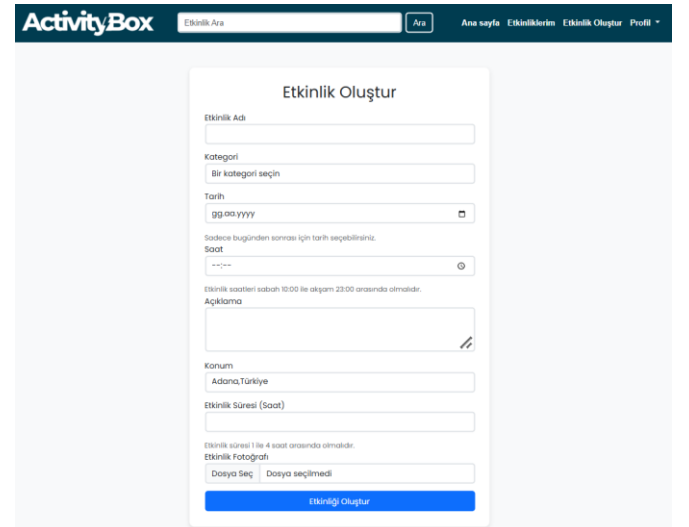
ActivityBox

Etkinlik Ara

Ara

Ana sayfa Etkinliklerim Etkinlik Oluştur Profil

Etkinlik Oluştur

Etkinlik Adı

Kategori

Bir kategori seçin

Tarih

gg.aa.yyyy

Sadece bugünden sonrası için tarih seçebilirsiniz.

Saat

--:--

Etkinlik saatleri sabah 10:00 ile akşam 23:00 arasında olmalıdır.

Açıklama

Konum

Adana,Türkiye

Etkinlik Süresi (Saat)

Etkinlik süresi 1 ile 4 saat arasında olmalıdır.

Etkinlik Fotoğrafı

Dosya Seç Dosya seçilmedi

Etkinliği Oluştur